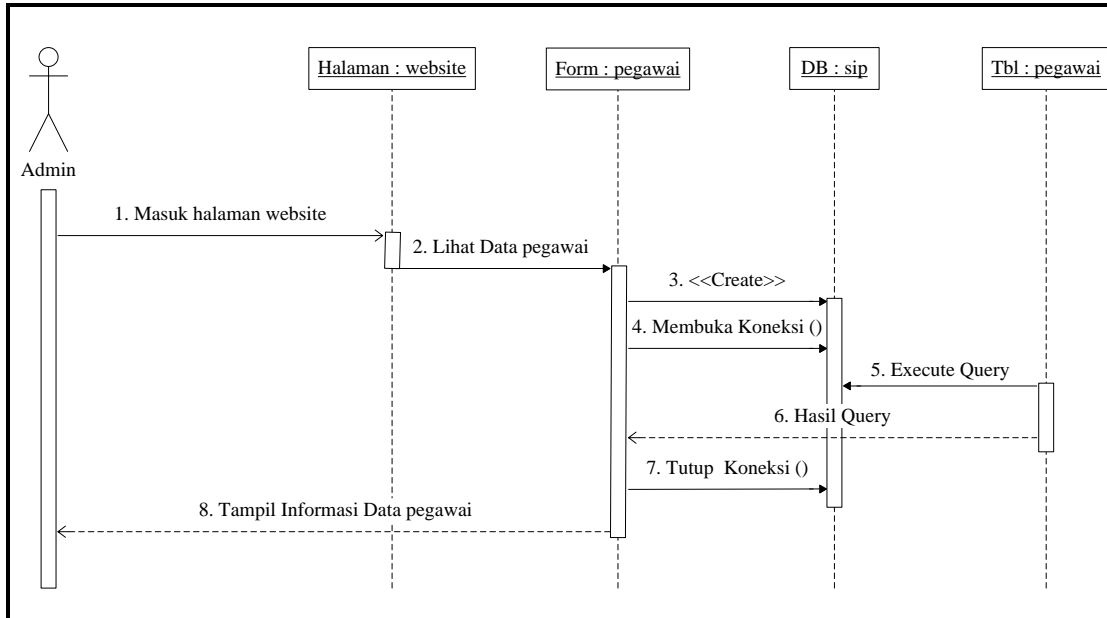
Admin

Halaman : website

Form : pegawai

DB : sip

Tbl : pegawai

1. Masuk halaman website

2. Lihat Data pegawai

3. <<Create>>

4. Membuka Koneksi ()

5. Execute Query

6. Hasil Query

7. Tutup Koneksi ()

8. Tampil Informasi Data pegawai